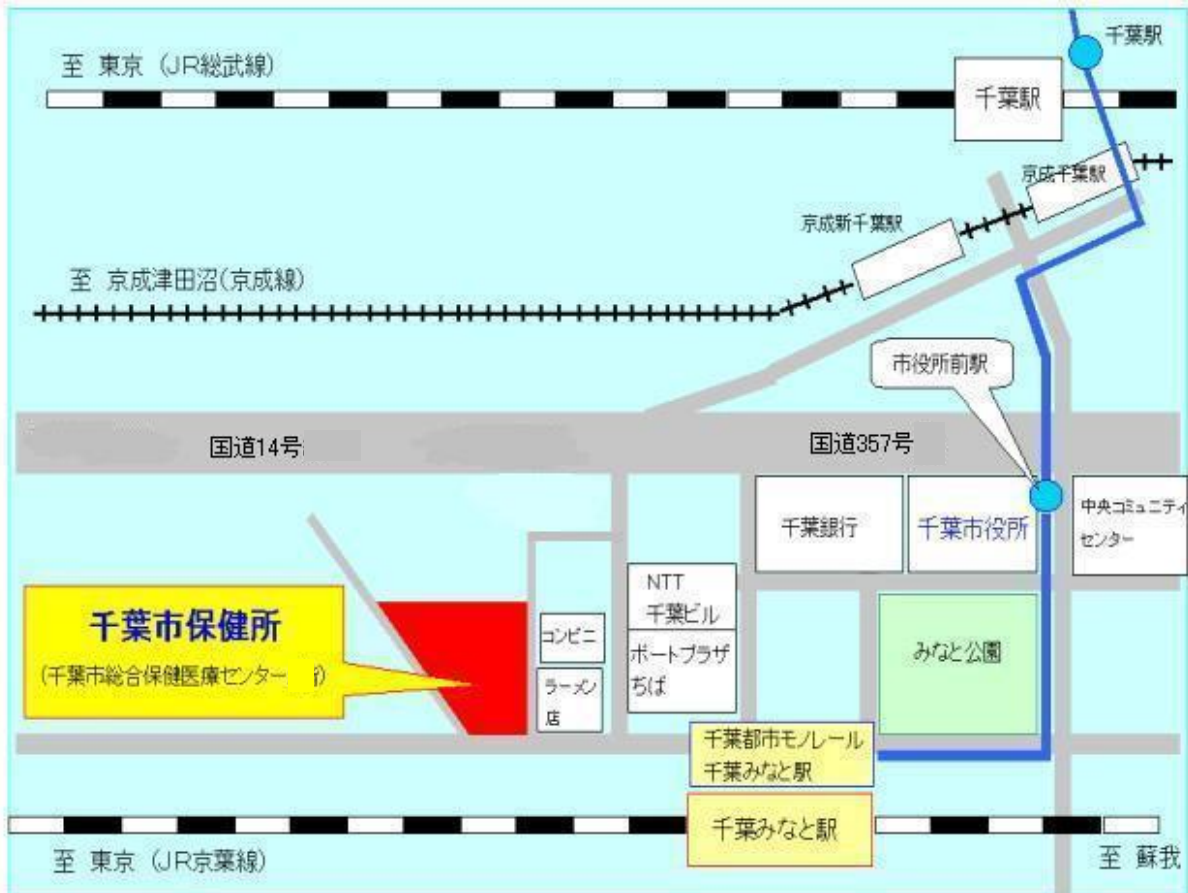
至 東京（JR総武線）

千葉駅

千葉駅

京成千葉駅

京成新千葉駅

至 京成津田沼（京成線）

市役所前駅

国道14号

国道357号

千葉銀行

千葉市役所

中央コミュニティセンター

NTT 千葉ビル

千葉市保健所

（千葉市総合保健医療センター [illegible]）

コンビニ

ポートプラザちば

みなと公園

ラーメン店

千葉都市モノレール 千葉みなと駅

千葉みなと駅

至 東京（JR京葉線）

至 蘇我